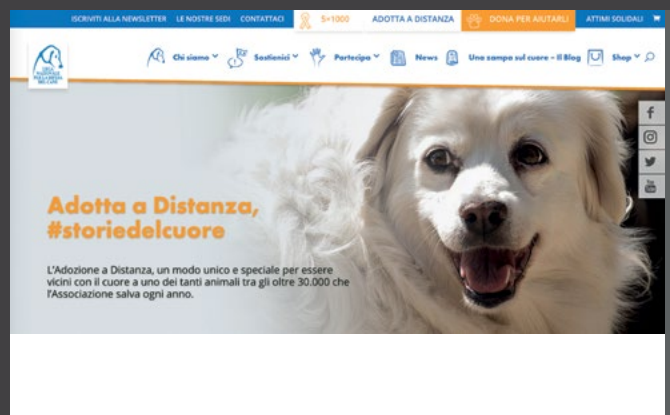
ISCRIVITI ALLA NEWSLETTER LE NOSTRE SEDI CONTATTACI 5×1000 ADOTTA A DISTANZA DONA PER AIUTARLI ATTIMI SOLIDALI

Chi siamo Sostienici Partecipa News Una zampa sul cuore – Il Blog Shop

Adotta a Distanza, #storiedelcuore

L'Adozione a Distanza, un modo unico e speciale per essere vicini con il cuore a uno dei tanti animali tra gli oltre 30.000 che l'Associazione salva ogni anno.